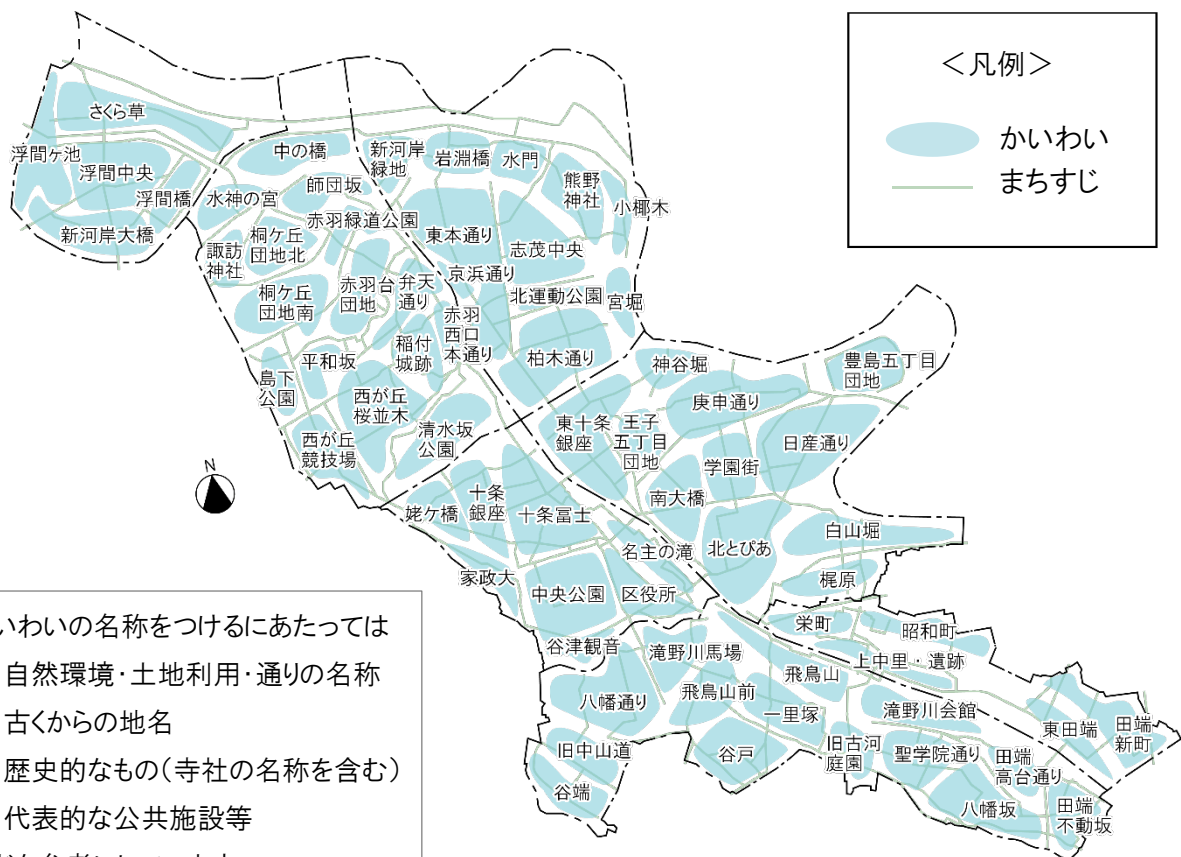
＜凡例＞
かいわい
まちすじ

さくら草
浮間ヶ池
浮間中央
浮間橋
新河岸大橋
中の橋
新河岸緑地
岩淵橋
水門
熊野神社
小豆木
水神の宮
師団坂
赤羽緑道公園
東本通り
志茂中央
諏訪神社
桐ケ丘団地北
桐ケ丘団地南
赤羽台団地
弁天通り
京浜通り
北運動公園
宮堀
赤羽西口本通り
稲付城跡
柏木通り
平和坂
島下公園
西が丘桜並木
西が丘競技場
清水坂公園
神谷堀
豊島五丁目団地
庚申通り
東十条銀座
王子五丁目団地
学園街
日産通り
N
十条銀座
十条冨士
姥ケ橋
南大橋
白山堀
名主の滝
北とぴあ
家政大
梶原
中央公園
区役所
栄町
昭和町
谷津観音
滝野川馬場
上中里・遺跡
飛鳥山
八幡通り
飛鳥山前
一里塚
滝野川会館
東田端
田端新町
旧中山道
旧古河庭園
聖学院通り
田端高台通り
谷戸
谷端
八幡坂
田端不動坂

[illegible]いわいの名称をつけるにあたっては
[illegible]自然環境･土地利用･通りの名称
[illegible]古くからの地名
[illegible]歴史的なもの（寺社の名称を含む）
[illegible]代表的な公共施設等
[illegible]